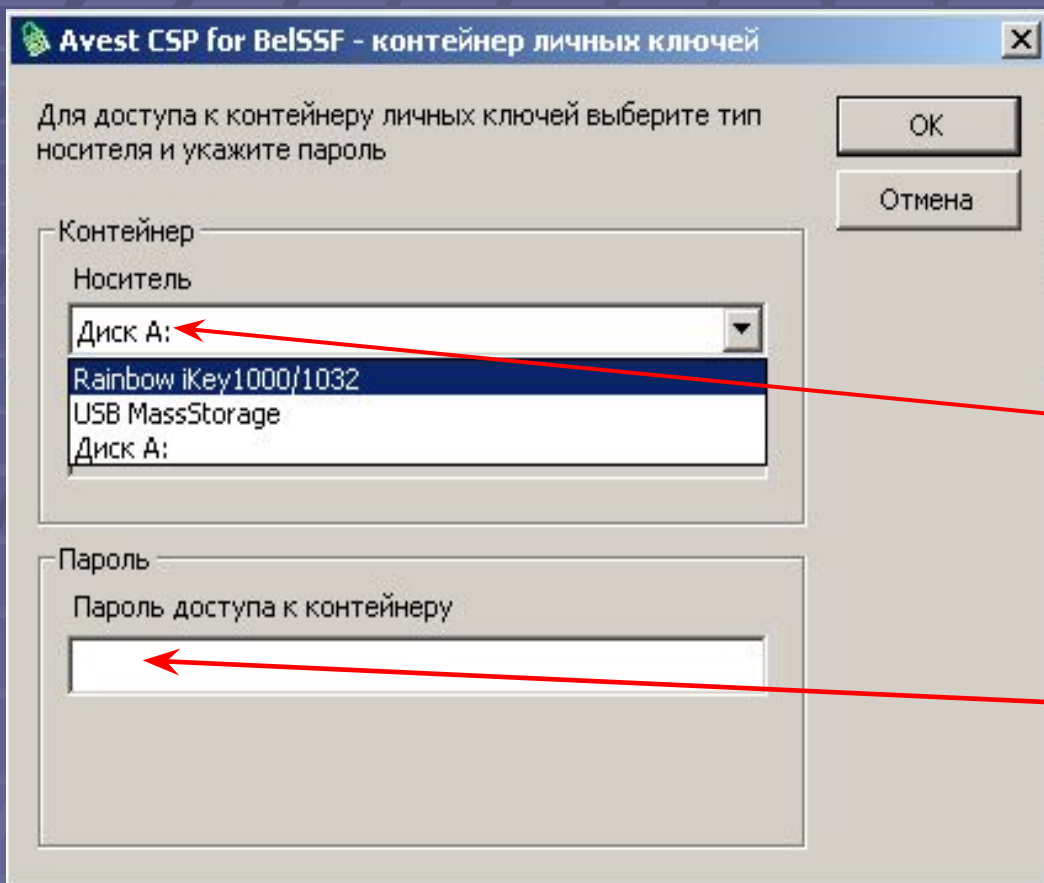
Avest CSP for BelSSF - контейнер личных ключей

Для доступа к контейнеру личных ключей выберите тип носителя и укажите пароль

OK

Отмена

Контейнер

Носитель

Диск А:

Rainbow iKey1000/1032
USB MassStorage
Диск А:

Пароль

Пароль доступа к контейнеру